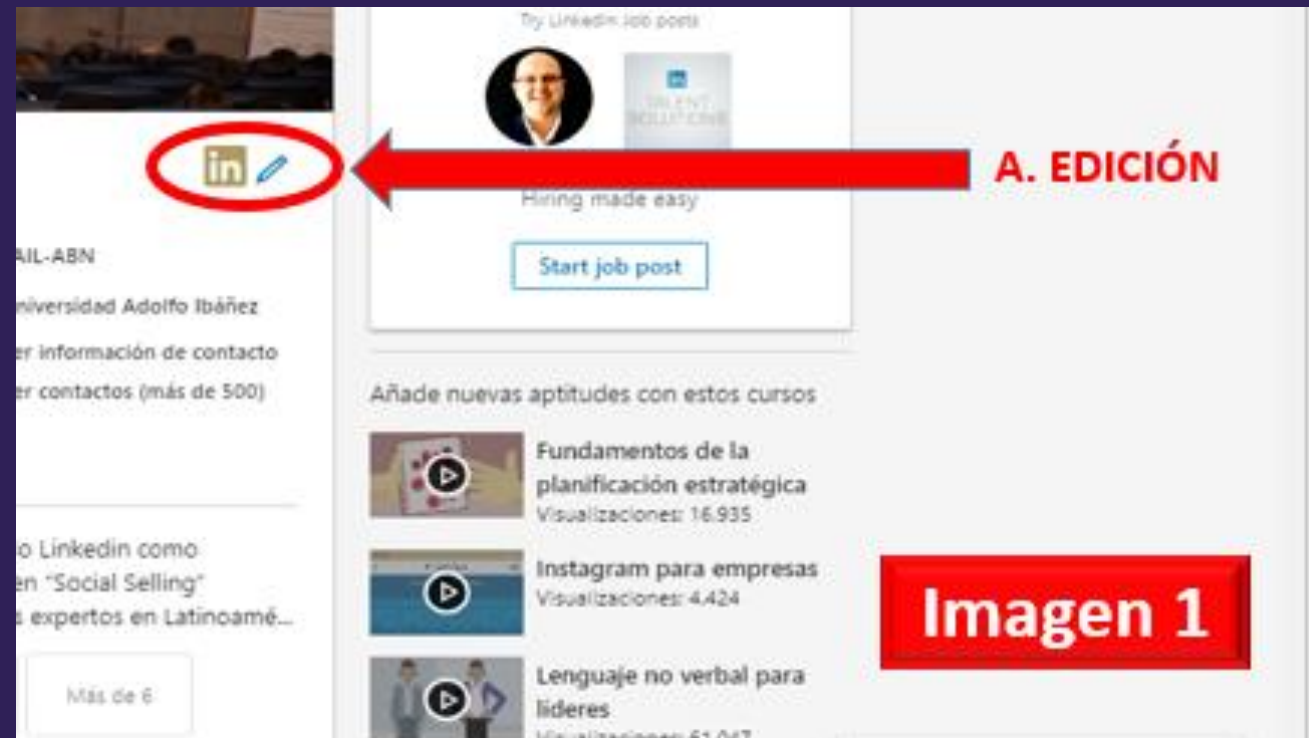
Try LinkedIn Job posts

TALENT SOLUTIONS

Hiring made easy

Start job post

A. EDICIÓN

AIL-ABN

niversidad Adolfo Ibáñez

er información de contacto

er contactos (más de 500)

o Linkedin como
en "Social Selling"
s expertos en Latinoamé...

Más de 6

Añade nuevas aptitudes con estos cursos

Fundamentos de la planificación estratégica
Visualizaciones: 16.935

Instagram para empresas
Visualizaciones: 4.424

Lenguaje no verbal para líderes
Visualizaciones: 61.047

Imagen 1